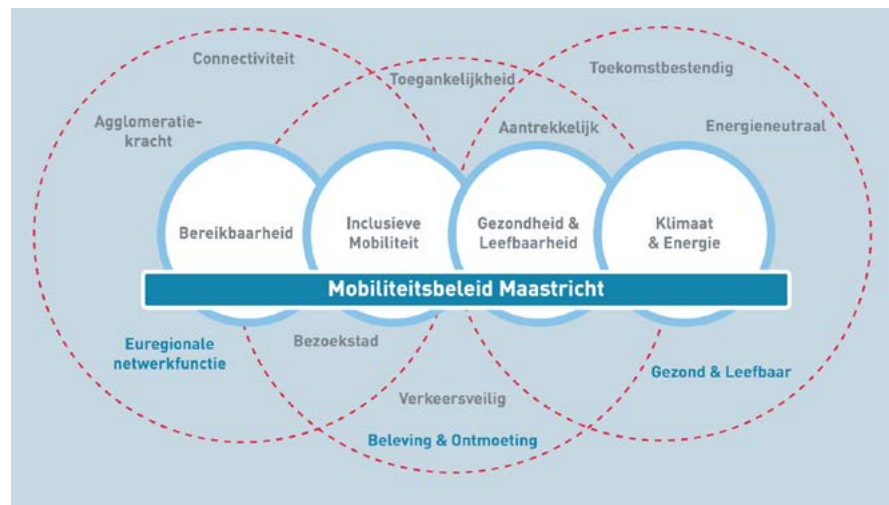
Connectiviteit

Toegankelijkheid

Toekomstbestendig

Agglomeratiekracht

Aantrekkelijk

Energieneutraal

Bereikbaarheid

Inclusieve Mobiliteit

Gezondheid & Leefbaarheid

Klimaat & Energie

Mobiliteitsbeleid Maastricht

Euregionale netwerkfunctie

Bezoekstad

Gezond & Leefbaar

Verkeersveilig

Beleving & Ontmoeting